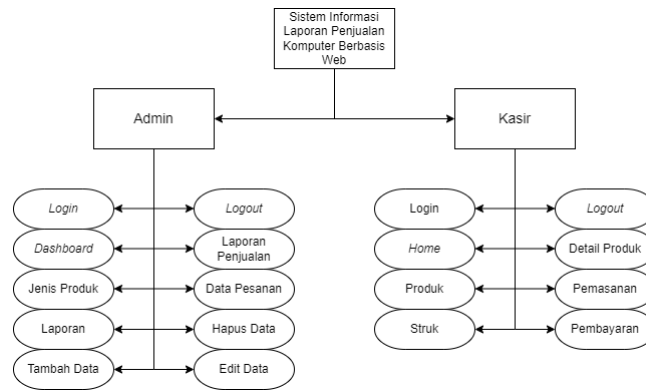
Sistem Informasi Laporan Penjualan Komputer Berbasis Web

Admin

Kasir

*Login*

*Logout*

*Dashboard*

Laporan Penjualan

Jenis Produk

Data Pesanan

Laporan

Hapus Data

Tambah Data

Edit Data

Login

*Logout*

*Home*

Detail Produk

Produk

Pemasanan

Struk

Pembayaran